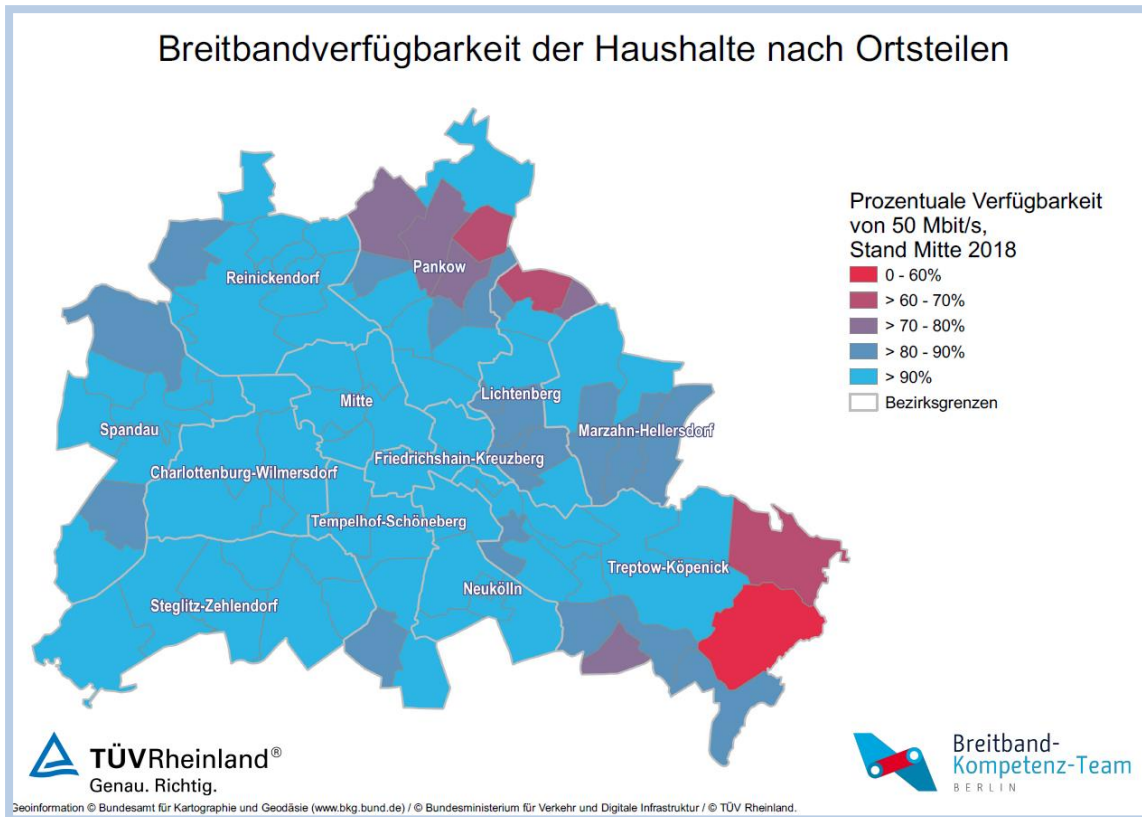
Breitbandverfügbarkeit der Haushalte nach Ortsteilen

Reinickendorf
Pankow
Spandau
Mitte
Lichtenberg
Marzahn-Hellersdorf
Friedrichshain-Kreuzberg
Charlottenburg-Wilmersdorf
Tempelhof-Schöneberg
Treptow-Köpenick
Neukölln
Steglitz-Zehlendorf

Prozentuale Verfügbarkeit von 50 Mbit/s, Stand Mitte 2018
0 - 60%
> 60 - 70%
> 70 - 80%
> 80 - 90%
> 90%
Bezirksgrenzen

TÜVRheinland®
Genau. Richtig.

Breitband-Kompetenz-Team
BERLIN

Geoinformation © Bundesamt für Kartographie und Geodäsie (www.bkg.bund.de) / © Bundesministerium für Verkehr und Digitale Infrastruktur / © TÜV Rheinland.